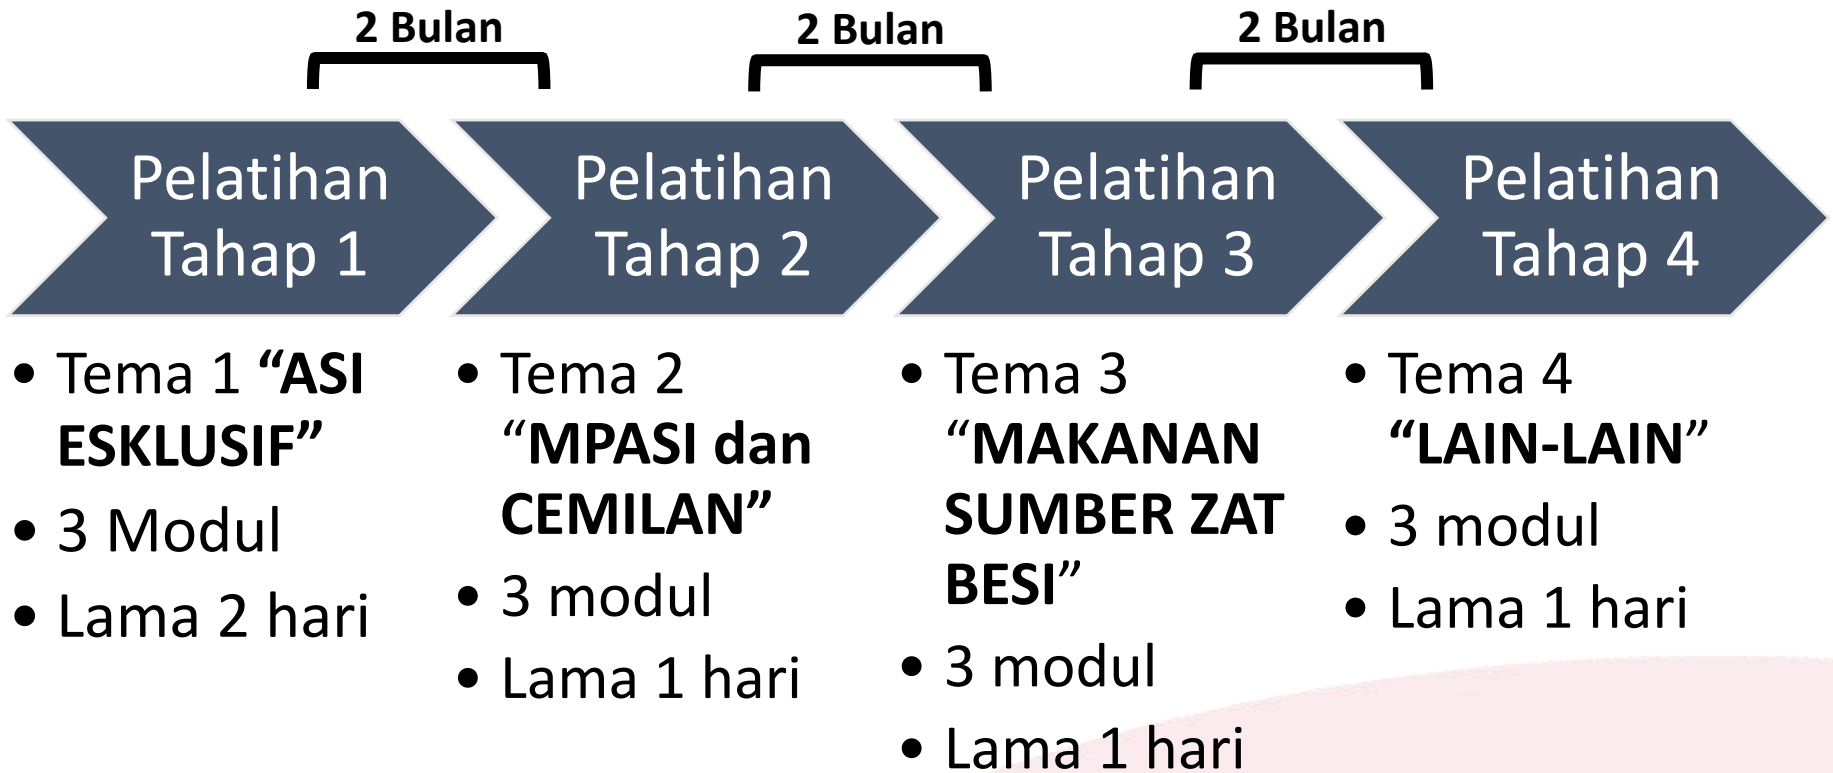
2 Bulan

2 Bulan

2 Bulan

Pelatihan Tahap 1

Pelatihan Tahap 2

Pelatihan Tahap 3

Pelatihan Tahap 4

• Tema 1 "ASI ESKLUSIF"
• 3 Modul
• Lama 2 hari

• Tema 2 "MPASI dan CEMILAN"
• 3 modul
• Lama 1 hari

• Tema 3 "MAKANAN SUMBER ZAT BESI"
• 3 modul
• Lama 1 hari

• Tema 4 "LAIN-LAIN"
• 3 modul
• Lama 1 hari